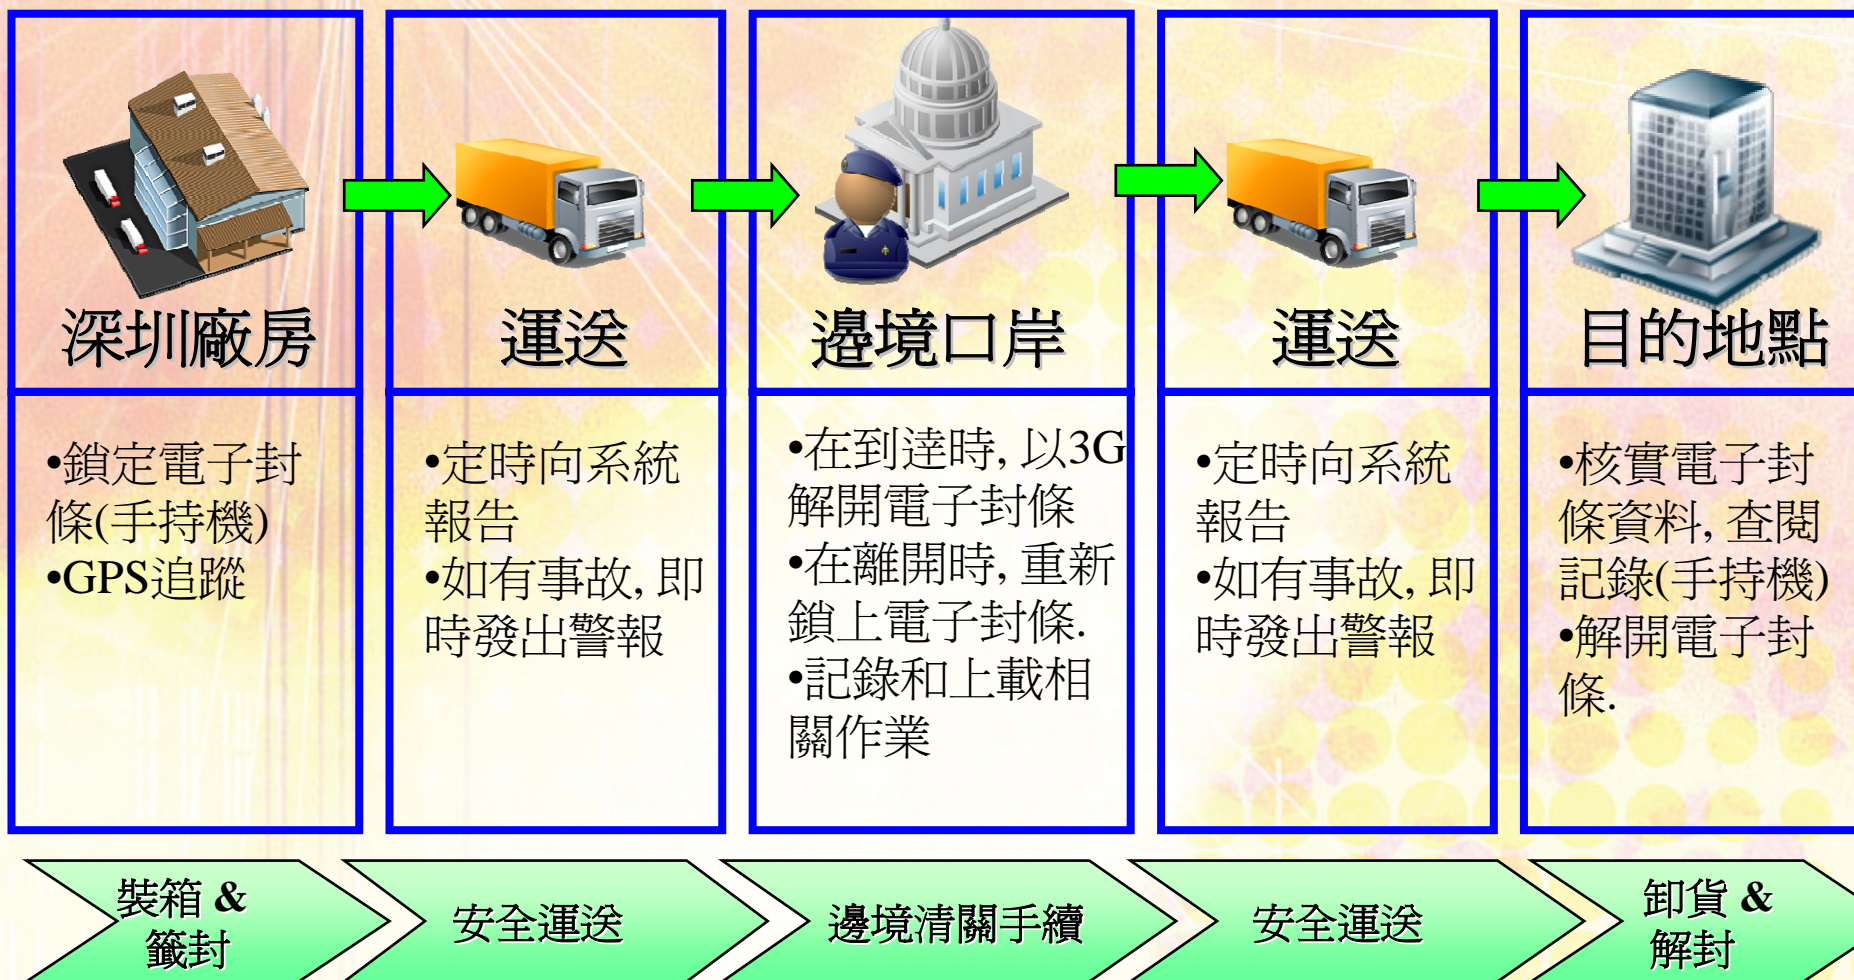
深圳廠房

•鎖定電子封條(手持機)
•GPS追蹤

運送

•定時向系統報告
•如有事故, 即時發出警報

邊境口岸

•在到達時, 以3G解開電子封條
•在離開時, 重新鎖上電子封條.
•記錄和上載相關作業

運送

•定時向系統報告
•如有事故, 即時發出警報

目的地點

•核實電子封條資料, 查閱記錄(手持機)
•解開電子封條.

裝箱 & 籤封

安全運送

邊境清關手續

安全運送

卸貨 & 解封